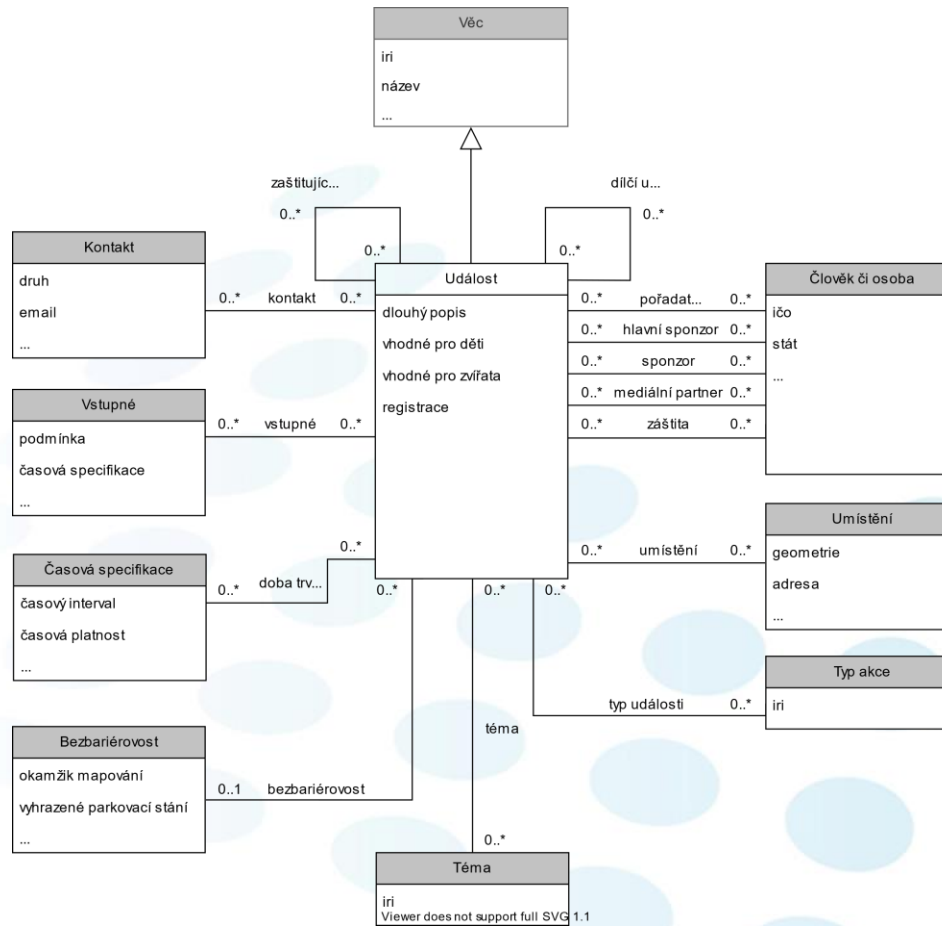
Věc
iri
název
...

zaštitujíc...
0..*
0..*

dílčí u...
0..*
0..*

Kontakt
druh
email
...

0..* kontakt 0..*

Událost
dlouhý popis
vhodné pro děti
vhodné pro zvířata
registrace

0..* pořadat... 0..*
0..* hlavní sponzor 0..*
0..* sponzor 0..*
0..* mediální partner 0..*
0..* záštita 0..*

Člověk či osoba
ičo
stát
...

Vstupné
podmínka
časová specifikace
...

0..* vstupné 0..*

Umístění
geometrie
adresa
...

0..* umístění 0..*

0..*
Časová specifikace
časový interval
časová platnost
...

0..* doba trv...

0..* 0..* 0..*

Typ akce
iri

typ události 0..*

téma

Bezbariérovost
okamžik mapování
vyhrazené parkovací stání
...

0..1 bezbariérovost

0..*
Téma
iri
Viewer does not support full SVG 1.1